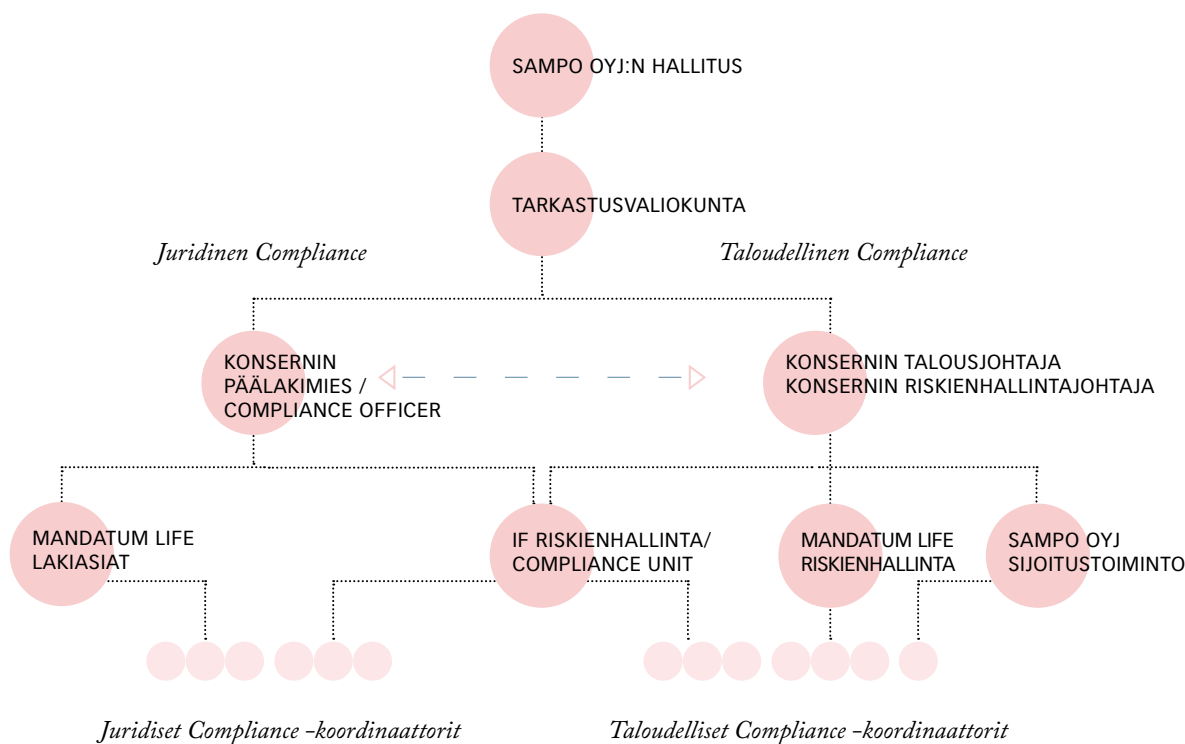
SAMPO OYJ:N HALLITUS

TARKASTUSVALIOKUNTA

Juridinen Compliance

Taloudellinen Compliance

KONSERNIN PÄÄLAKIMIES / COMPLIANCE OFFICER

KONSERNIN TALOUSJOHTAJA KONSERNIN RISKIENHALLINTAJOHTAJA

MANDATUM LIFE LAKIASIAT

IF RISKIENHALLINTA/ COMPLIANCE UNIT

MANDATUM LIFE RISKIENHALLINTA

SAMPO OYJ SIJOITUSTOIMINTO

Juridiset Compliance -koordinaattorit

Taloudelliset Compliance -koordinaattorit